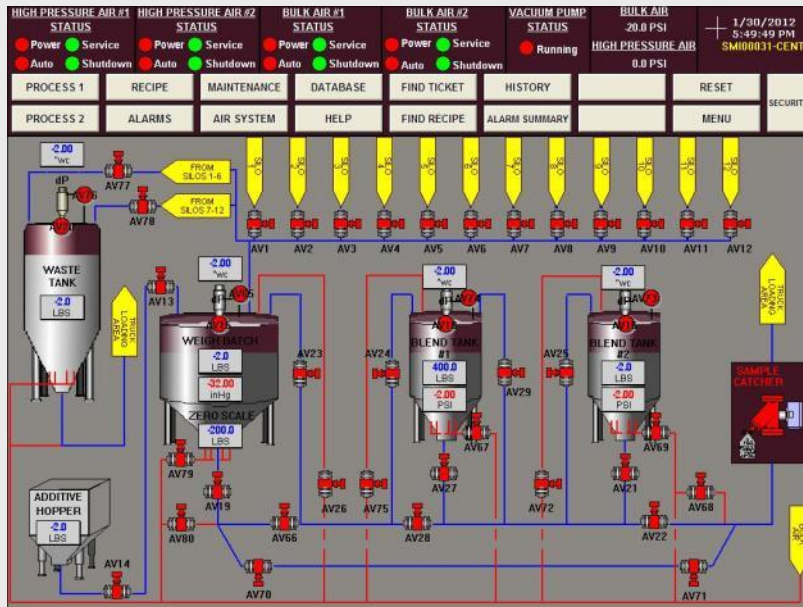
HIGH PRESSURE AIR #1 STATUS
Power Service
Auto Shutdown

HIGH PRESSURE AIR #2 STATUS
Power Service
Auto Shutdown

BULK AIR #1 STATUS
Power Service
Auto Shutdown

BULK AIR #2 STATUS
Power Service
Auto Shutdown

VACUUM PUMP STATUS
Running

BULK AIR
-20.0 PSI
HIGH PRESSURE AIR
0.0 PSI

1/30/2012
5:49:49 PM
SMI00031-CENT

PROCESS 1 | RECIPE | MAINTENANCE | DATABASE | FIND TICKET | HISTORY | | RESET | SECURIT
PROCESS 2 | ALARMS | AIR SYSTEM | HELP | FIND RECIPE | ALARM SUMMARY | | MENU

-2.00 "wc
dP
AV77
AV76
AV78
FROM SILOS 1-6
FROM SILOS 7-12
SILO 1 SILO 2 SILO 3 SILO 4 SILO 5 SILO 6 SILO 7 SILO 8 SILO 9 SILO 10 SILO 11 SILO 12
AV1 AV2 AV3 AV4 AV5 AV6 AV7 AV8 AV9 AV10 AV11 AV12
AV15
WASTE TANK
-2.0 LBS
AV13
TRUCK LOADING AREA
-2.00 "wc
AV55
AV35
WEIGH BATCH
-2.0 LBS
-32.00 inHg
ZERO SCALE
-200.0 LBS
AV23
AV24
-2.00 "wc
AV74
AV18
BLEND TANK #1
400.0 LBS
-2.00 PSI
AV29
AV25
-2.00 "wc
AV73
AV17
BLEND TANK #2
-2.0 LBS
-2.00 PSI
TRUCK LOADING AREA
SAMPLE CATCHER
AV67
AV69
AV79
AV19
AV26
AV75
AV27
AV72
AV21
AV68
ADDITIVE HOPPER
-2.0 LBS
AV80
AV66
AV28
AV22
AV14
AV70
AV71